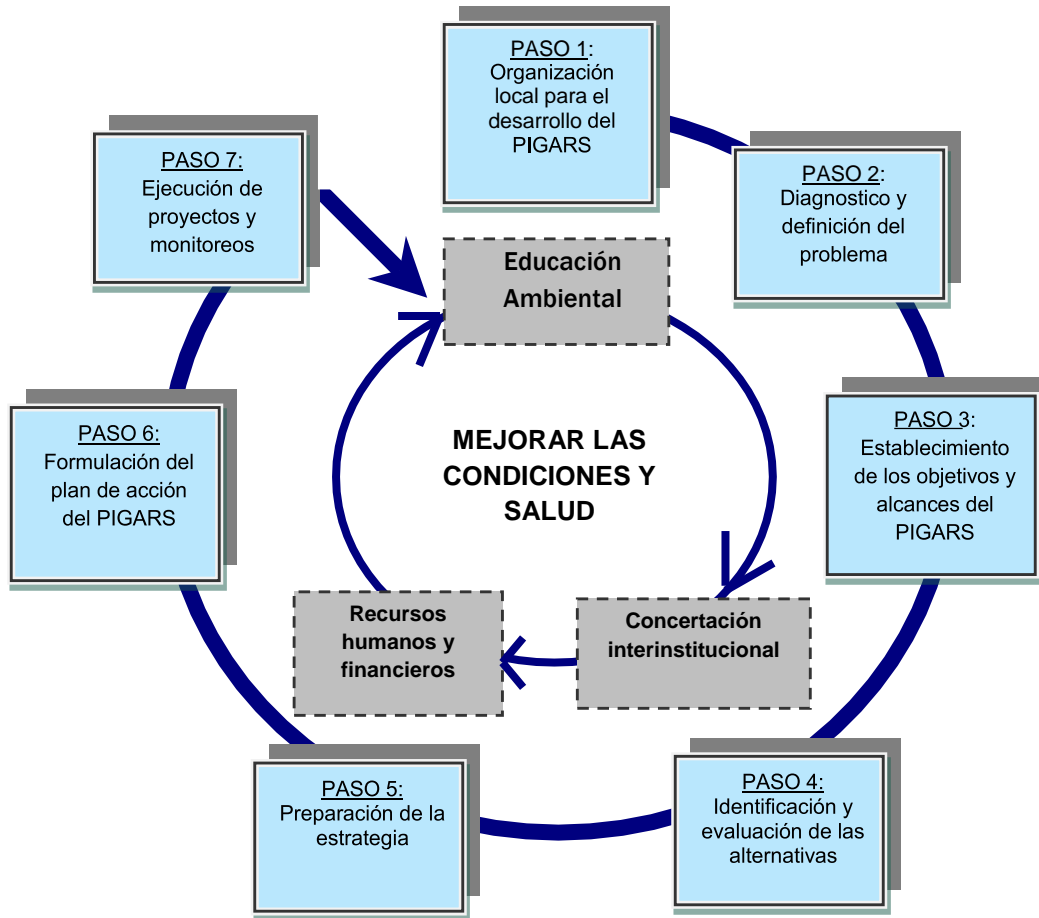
PASO 1: Organización local para el desarrollo del PIGARS

PASO 2: Diagnostico y definición del problema

PASO 3: Establecimiento de los objetivos y alcances del PIGARS

PASO 4: Identificación y evaluación de las alternativas

PASO 5: Preparación de la estrategia

PASO 6: Formulación del plan de acción del PIGARS

PASO 7: Ejecución de proyectos y monitoreos

Educación Ambiental

MEJORAR LAS CONDICIONES Y SALUD

Concertación interinstitucional

Recursos humanos y financieros